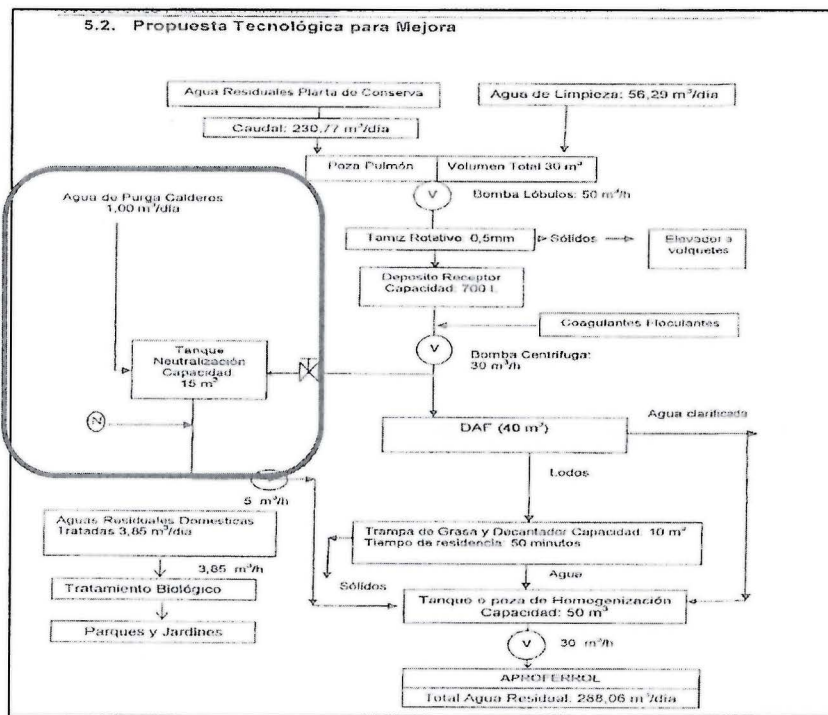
5.2. Propuesta Tecnológica para Mejora

Agua Residuales Planta de Conserva

Agua de Limpieza: 56,29 m³/dia

Caudal: 230,77 m³/dia

Poza Pulmón

Volumen Total 30 m³

V

Bomba Lóbulos: 50 m³/h

Agua de Purga Calderos 1,00 m³/dia

Tamiz Rotativo 0,5mm

Sólidos

Elevador a volquetes

Deposito Receptor Capacidad: 700 L

Coagulantes Floculantes

V

Tanque Neutralización Capacidad: 15 m³

Bomba Centrifuga: 30 m³/h

N

Agua clarificada

DAF (40 m³)

Lodos

5 m³/h

Aguas Residuales Domesticas Tratadas 3,85 m³/dia

Trampa de Grasa y Decantador Capacidad: 10 m³ Tiempo de residencia: 50 minutos

3,85 m³/h

Agua

Tratamiento Biológico

Sólidos

Tanque o poza de Homogenización Capacidad: 50 m³

Parques y Jardines

V

30 m³/h

APROFERROL

Total Agua Residual: 288,06 m³/dia